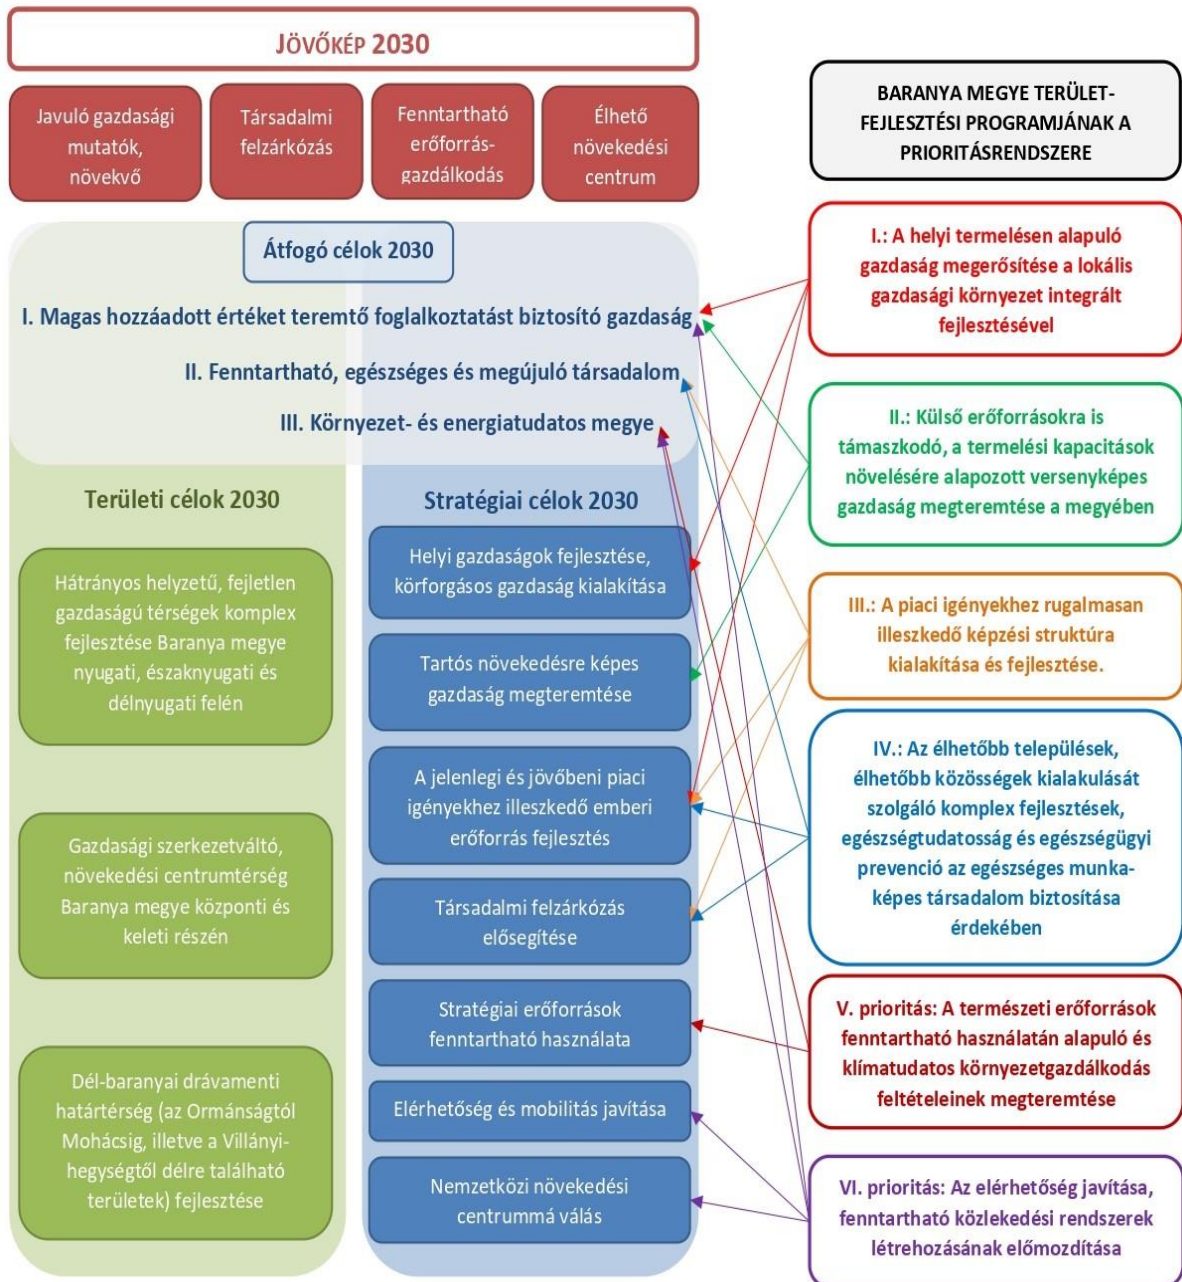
JÖVŐKÉP 2030

Javuló gazdasági mutatók, növekvő

Társadalmi felzárkózás

Fenntartható erőforrás-gazdálkodás

Élhető növekedési centrum

BARANYA MEGYE TERÜLETFEJLESZTÉSI PROGRAMJÁNAK A PRIORITÁSRENDSZERE

Átfogó célok 2030

I. Magas hozzáadott értéket teremtő foglalkoztatást biztosító gazdaság

II. Fenntartható, egészséges és megújuló társadalom

III. Környezet- és energiatudatos megye

I.: A helyi termelésen alapuló gazdaság megerősítése a lokális gazdasági környezet integrált fejlesztésével

II.: Külső erőforrásokra is támaszkodó, a termelési kapacitások növelésére alapozott versenyképes gazdaság megteremtése a megyében

Területi célok 2030

Stratégiai célok 2030

Hátrányos helyzetű, fejletlen gazdaságú térségek komplex fejlesztése Baranya megye nyugati, északnyugati és délnyugati felén

Helyi gazdaságok fejlesztése, körforgásos gazdaság kialakítása

Tartós növekedésre képes gazdaság megteremtése

III.: A piaci igényekhez rugalmasan illeszkedő képzési struktúra kialakítása és fejlesztése.

Gazdasági szerkezetváltó, növekedési centrumtérség Baranya megye központi és keleti részén

A jelenlegi és jövőbeni piaci igényekhez illeszkedő emberi erőforrás fejlesztés

Társadalmi felzárkózás elősegítése

IV.: Az élhetőbb települések, élhetőbb közösségek kialakulását szolgáló komplex fejlesztések, egészségtudatosság és egészségügyi prevenció az egészséges munkaképes társadalom biztosítása érdekében

Dél-baranyai drávamenti határtérség (az Ormánságtól Mohácsig, illetve a Villányi-hegységtől délre található területek) fejlesztése

Stratégiai erőforrások fenntartható használata

Elérhetőség és mobilitás javítása

Nemzetközi növekedési centrummá válás

V. prioritás: A természeti erőforrások fenntartható használatán alapuló és klímatudatos környezetgazdálkodás feltételeinek megteremtése

VI. prioritás: Az elérhetőség javítása, fenntartható közlekedési rendszerek létrehozásának előmozdítása